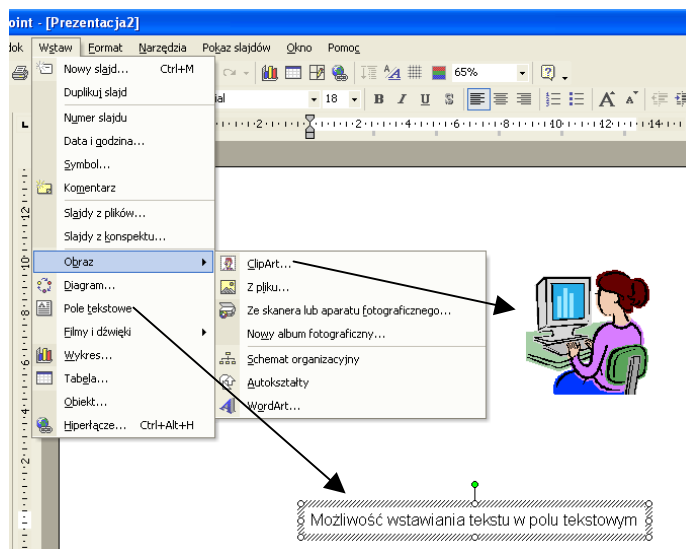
oint - [Prezentacja2]

dok Wstaw Format Narzędzia Pokaz slajdów Okno Pomoc

65%

ial 18 B I U S

Nowy slajd... Ctrl+M
Duplikuj slajd
Numer slajdu
Data i godzina...
Symbol...
Komentarz
Slajdy z plików...
Slajdy z konspektu...
Obraz
Diagram...
Pole tekstowe
Filmy i dźwięki
Wykres...
Tabela...
Obiekt...
Hiperłącze... Ctrl+Alt+H

ClipArt...
Z pliku...
Ze skanera lub aparatu fotograficznego...
Nowy album fotograficzny...
Schemat organizacyjny
Autokształty
WordArt...

Możliwość wstawiania tekstu w polu tekstowym